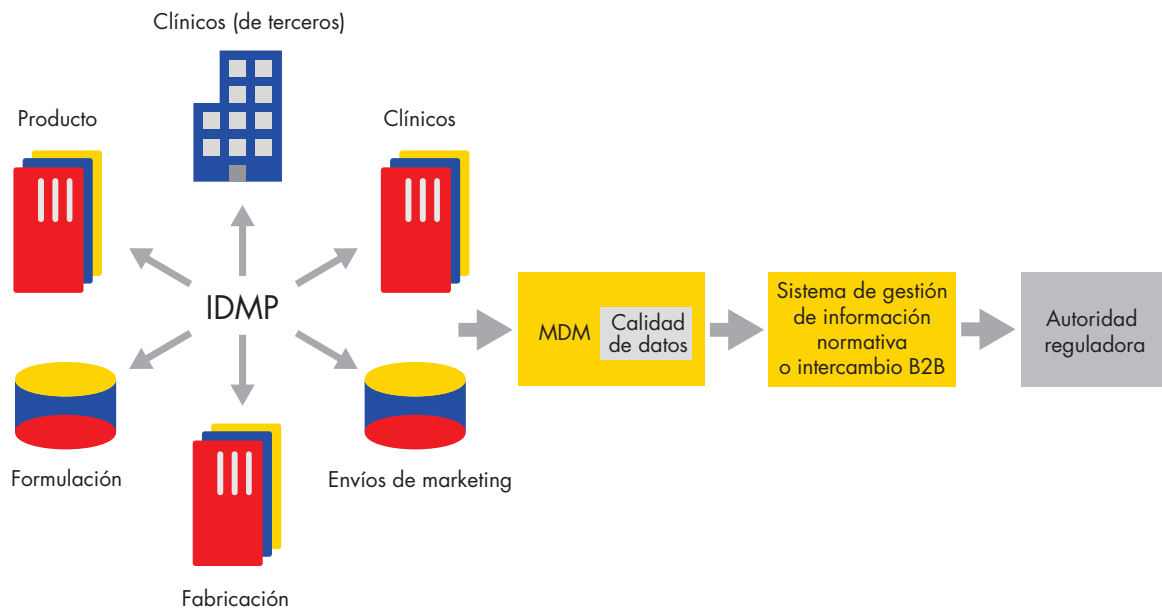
Clínicos (de terceros)

Producto

Clínicos

IDMP

MDM

Calidad de datos

Sistema de gestión de información normativa o intercambio B2B

Autoridad reguladora

Formulación

Envíos de marketing

Fabricación